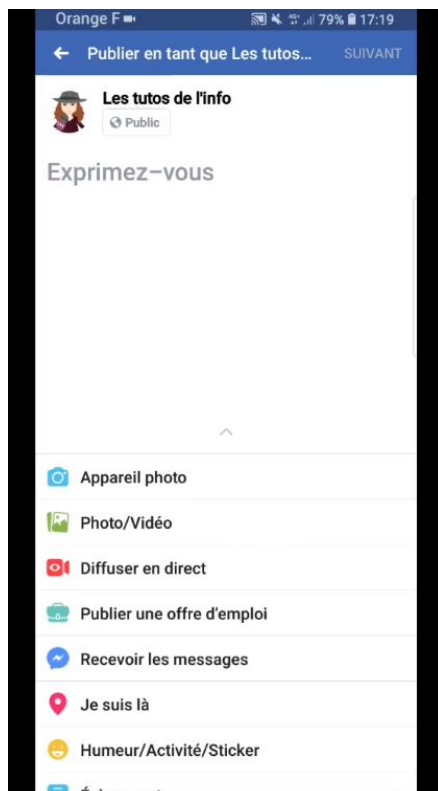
Orange F 79% 17:19

Publier en tant que Les tutos... SUIVANT

Les tutos de l'info
Public

Exprimez-vous

Appareil photo

Photo/Vidéo

Diffuser en direct

Publier une offre d'emploi

Recevoir les messages

Je suis là

Humeur/Activité/Sticker

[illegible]